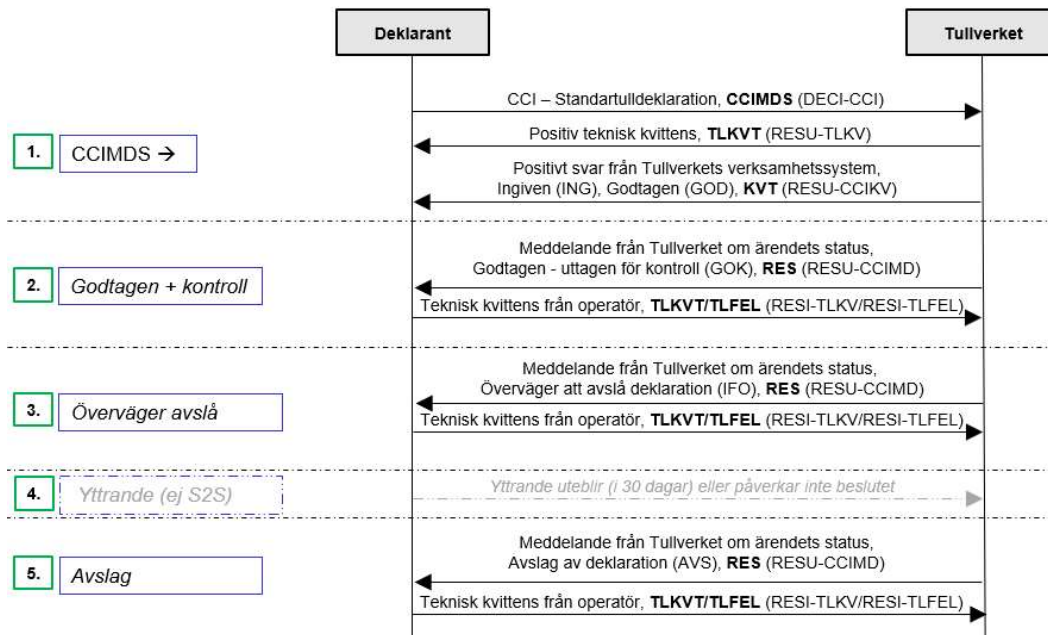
Deklarant

Tullverket

CCI – Standartulldeklaration, **CCIMDS** (DECI-CCI)

Positiv teknisk kvittens, **TLKVT** (RESU-TLKV)

1. CCIMDS →

Positivt svar från Tullverkets verksamhetssystem, Ingiven (ING), Godtagen (GOD), **KVT** (RESU-CCIKV)

Meddelande från Tullverket om ärendets status, Godtagen - uttagen för kontroll (GOK), **RES** (RESU-CCIMD)

2. Godtagen + kontroll

Teknisk kvittens från operatör, **TLKVT/TLFEL** (RESI-TLKV/RESI-TLFEL)

Meddelande från Tullverket om ärendets status, Överväger att avslå deklaration (IFO), **RES** (RESU-CCIMD)

3. Överväger avslå

Teknisk kvittens från operatör, **TLKVT/TLFEL** (RESI-TLKV/RESI-TLFEL)

4. Yttrande (ej S2S)

Yttrande uteblir (i 30 dagar) eller påverkar inte beslutet

Meddelande från Tullverket om ärendets status, Avslag av deklaration (AVS), **RES** (RESU-CCIMD)

5. Avslag

Teknisk kvittens från operatör, **TLKVT/TLFEL** (RESI-TLKV/RESI-TLFEL)